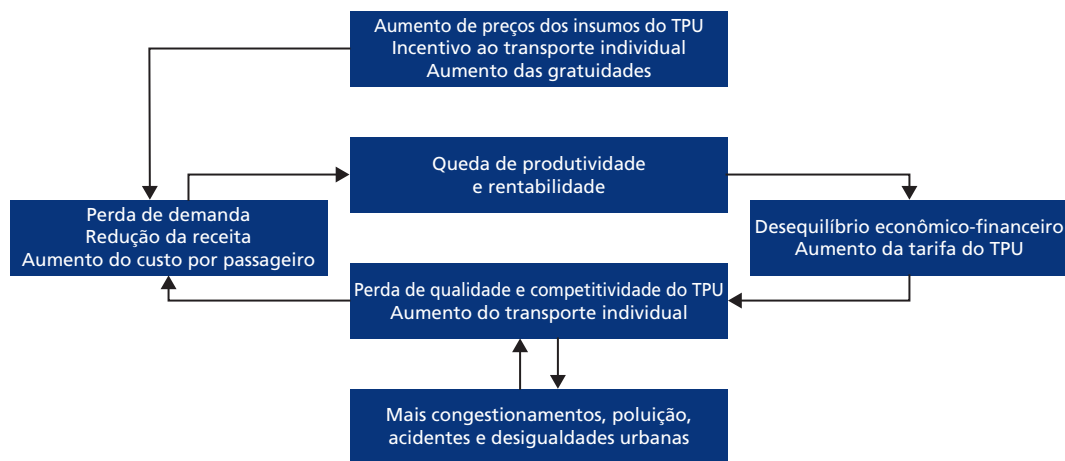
Aumento de preços dos insumos do TPU
Incentivo ao transporte individual
Aumento das gratuidades

Queda de produtividade
e rentabilidade

Perda de demanda
Redução da receita
Aumento do custo por passageiro

Desequilíbrio econômico-financeiro
Aumento da tarifa do TPU

Perda de qualidade e competitividade do TPU
Aumento do transporte individual

Mais congestionamentos, poluição,
acidentes e desigualdades urbanas